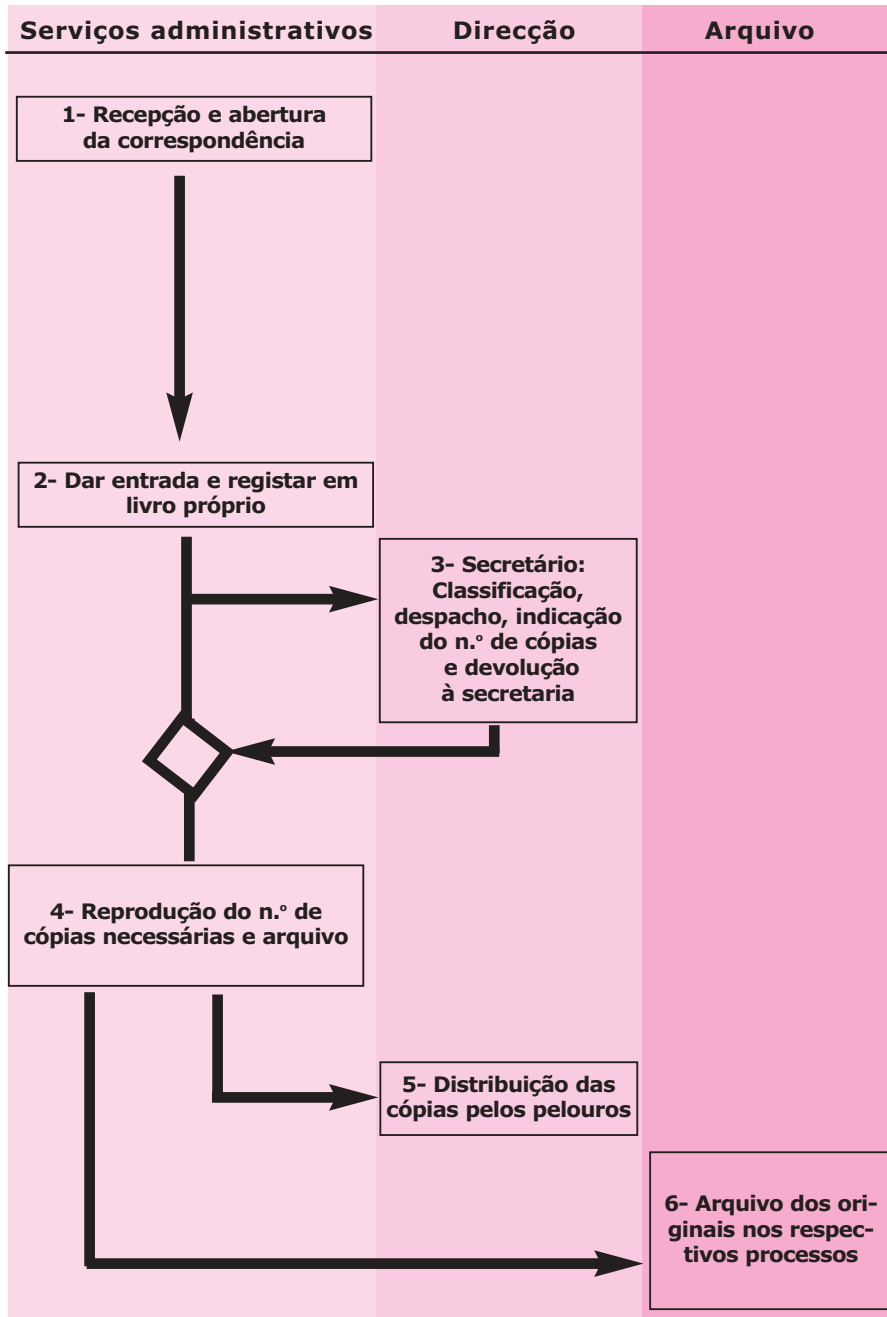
Serviços administrativos

Direcção

Arquivo

1- Recepção e abertura da correspondência

2- Dar entrada e registar em livro próprio

3- Secretário: Classificação, despacho, indicação do n.º de cópias e devolução à secretaria

4- Reprodução do n.º de cópias necessárias e arquivo

5- Distribuição das cópias pelos pelouros

6- Arquivo dos originais nos respectivos processos